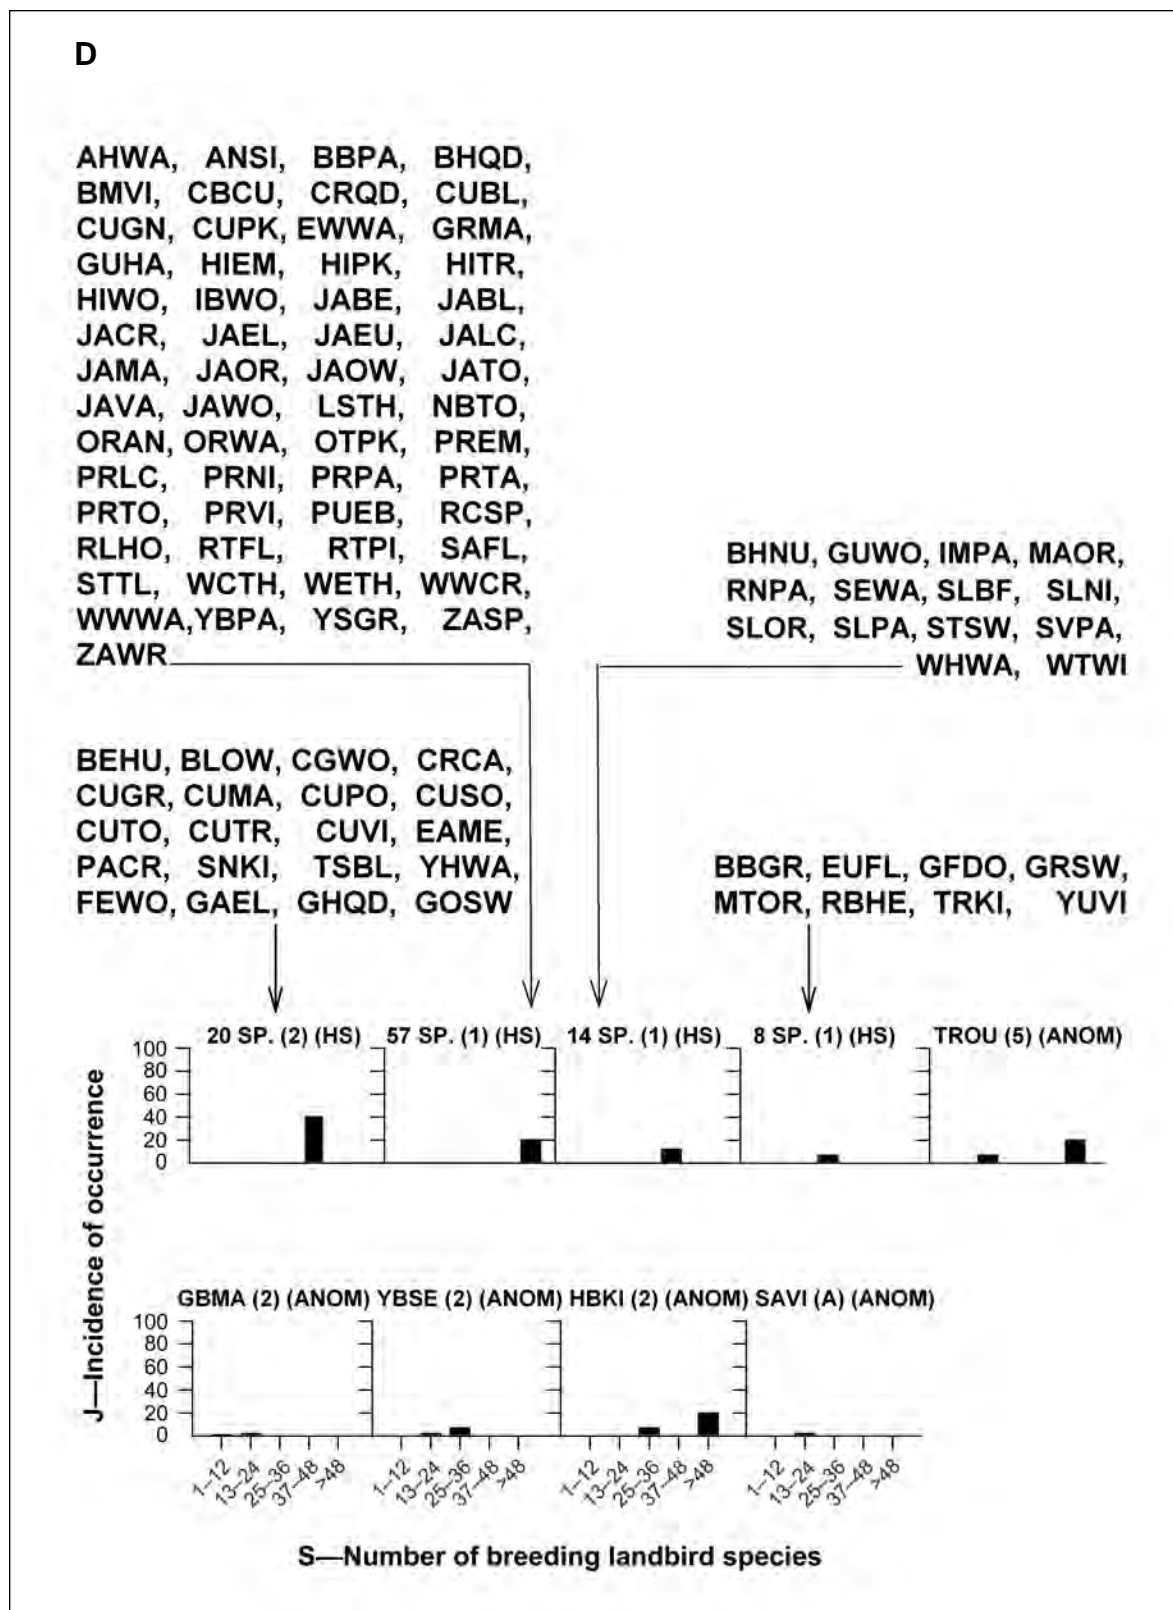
D

AHWA, ANSI, BBPA, BHQD, BMVI, CBCU, CRQD, CUBL, CUGN, CUPK, EWWA, GRMA, GUHA, HIEM, HIPK, HITR, HIWO, IBWO, JABE, JABL, JACR, JAEL, JAEU, JALC, JAMA, JAOR, JAOW, JATO, JAVA, JAWO, LSTH, NBTO, ORAN, ORWA, OTPK, PREM, PRLC, PRNI, PRPA, PRTA, PRTO, PRVI, PUEB, RCSP, RLHO, RTFL, RTPI, SAFL, STTL, WCTH, WETH, WWCR, WWWA, YBPA, YSGR, ZASP, ZAWR

BHNU, GUWO, IMPA, MAOR, RNPA, SEWA, SLBF, SLNI, SLOR, SLPA, STSW, SVPA, WHWA, WTWI

BEHU, BLOW, CGWO, CRCA, CUGR, CUMA, CUPO, CUSO, CUTO, CUTR, CUVI, EAME, PACR, SNKI, TSBL, YHWA, FEWO, GAEL, GHQD, GOSW

BBGR, EUFL, GFDO, GRSW, MTOR, RBHE, TRKI, YUVI

20 SP. (2) (HS) 57 SP. (1) (HS) 14 SP. (1) (HS) 8 SP. (1) (HS) TROU (5) (ANOM)

100
80
60
40
20
0

J—Incidence of occurrence

GBMA (2) (ANOM) YBSE (2) (ANOM) HBKI (2) (ANOM) SAVI (A) (ANOM)

100
80
60
40
20
0

1–12 13–24 25–36 37–48 >48
1–12 13–24 25–36 37–48 >48
1–12 13–24 25–36 37–48 >48
1–12 13–24 25–36 37–48 >48

S—Number of breeding landbird species